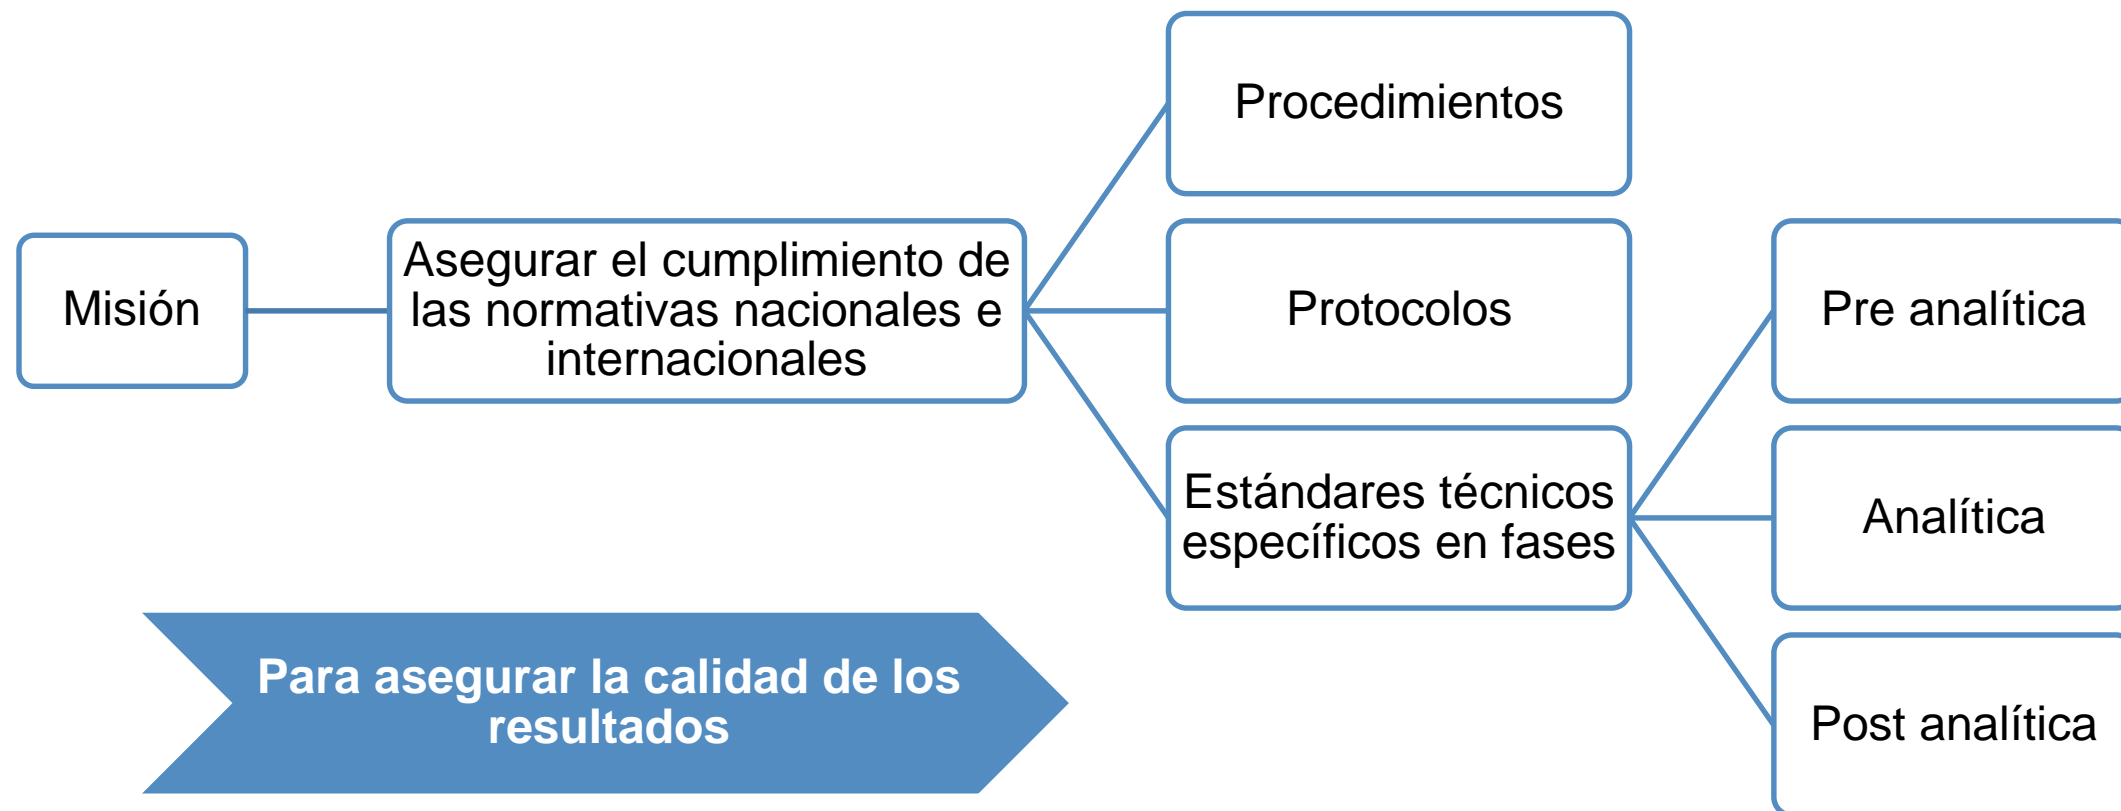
Misión

Asegurar el cumplimiento de las normativas nacionales e internacionales

Procedimientos

Protocolos

Estándares técnicos específicos en fases

Pre analítica

Analítica

Post analítica

Para asegurar la calidad de los resultados